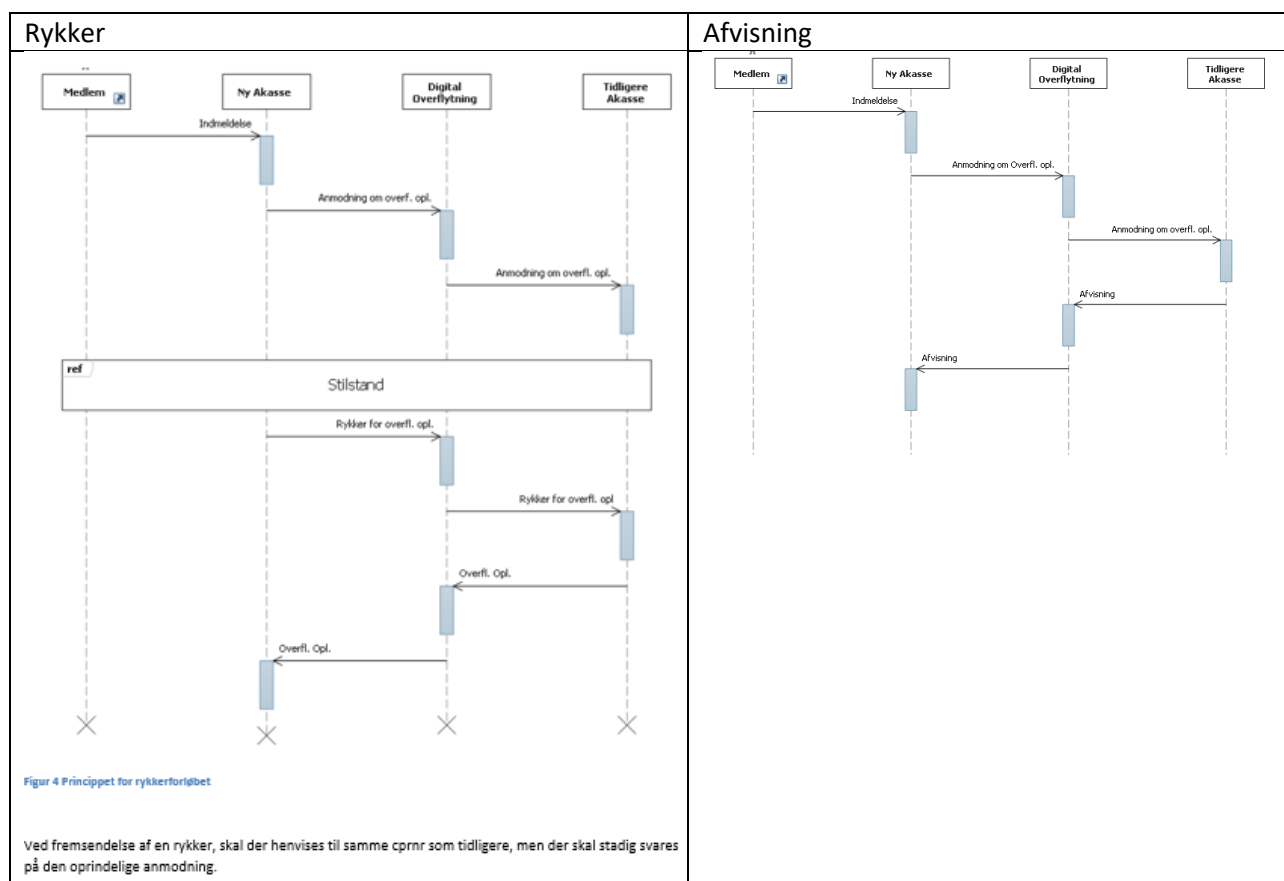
| Rykker | Afvisning |
|---|---|
| Medlem Ny Akasse Digital Overflytning Tidligere Akasse Indmeldelse Anmodning om overf. opl. Anmodning om overfl. opl. ref Stilstand Rykker for overfl. opl. Rykker for overfl. opl Overfl. Opl. Overfl. Opl. Figur 4 Princippet for rykkerforløbet Ved fremsendelse af en rykker, skal der henvises til samme cprnr som tidligere, men der skal stadig svares på den oprindelige anmodning. | Medlem Ny Akasse Digital Overflytning Tidligere Akasse Indmeldelse Anmodning om Overfl. opl. Anmodning om overfl. opl. Afvisning Afvisning |